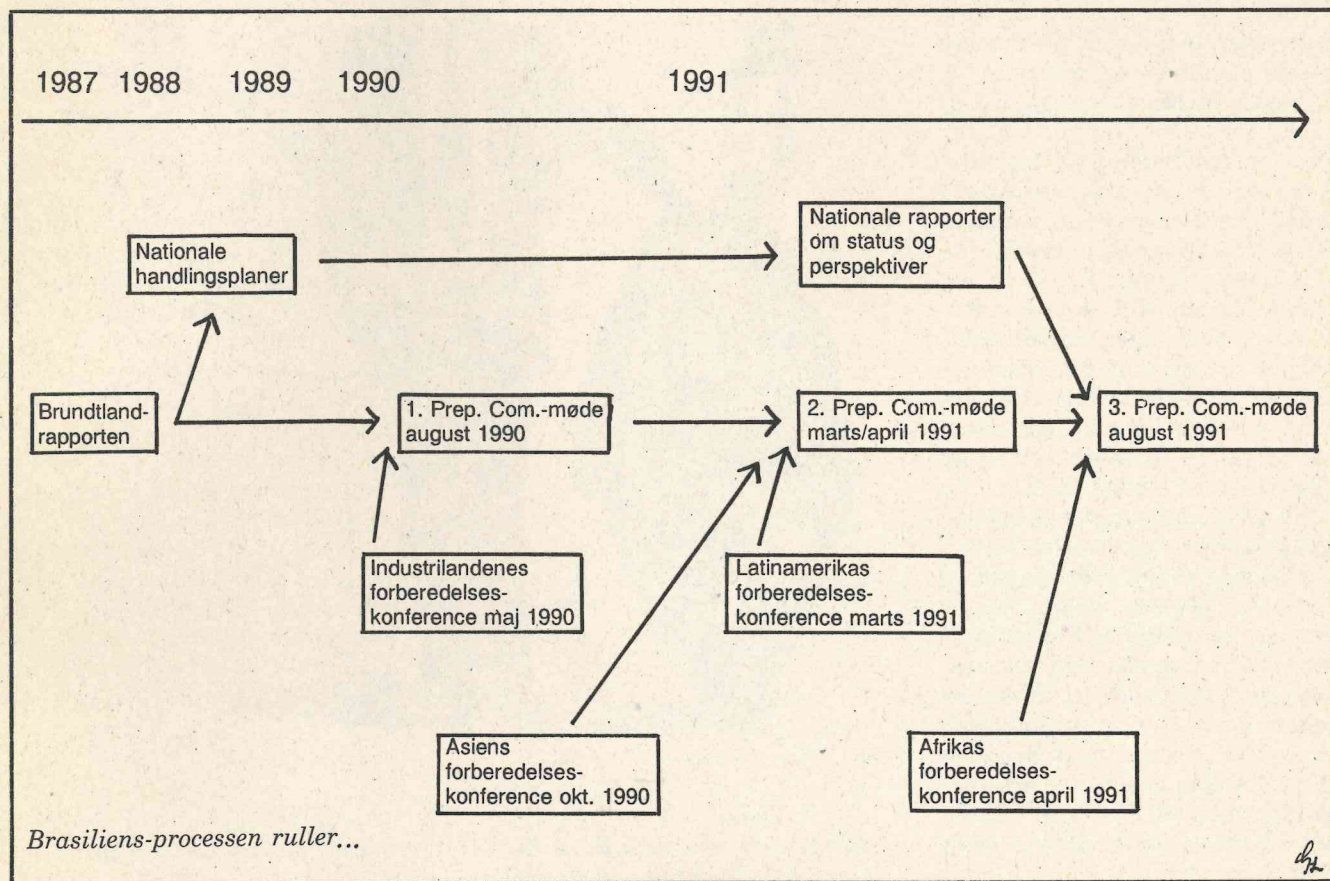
1987 1988 1989 1990 1991

Nationale handlingsplaner

Nationale rapporter om status og perspektiver

Brundtland-rapporten

1. Prep. Com.-møde august 1990

2. Prep. Com.-møde marts/april 1991

3. Prep. Com.-møde august 1991

Industrilandenes forberedelses-konference maj 1990

Latinamerikas forberedelses-konference marts 1991

Asiens forberedelses-konference okt. 1990

Afrikas forberedelses-konference april 1991

Brasiliens-processen ruller...